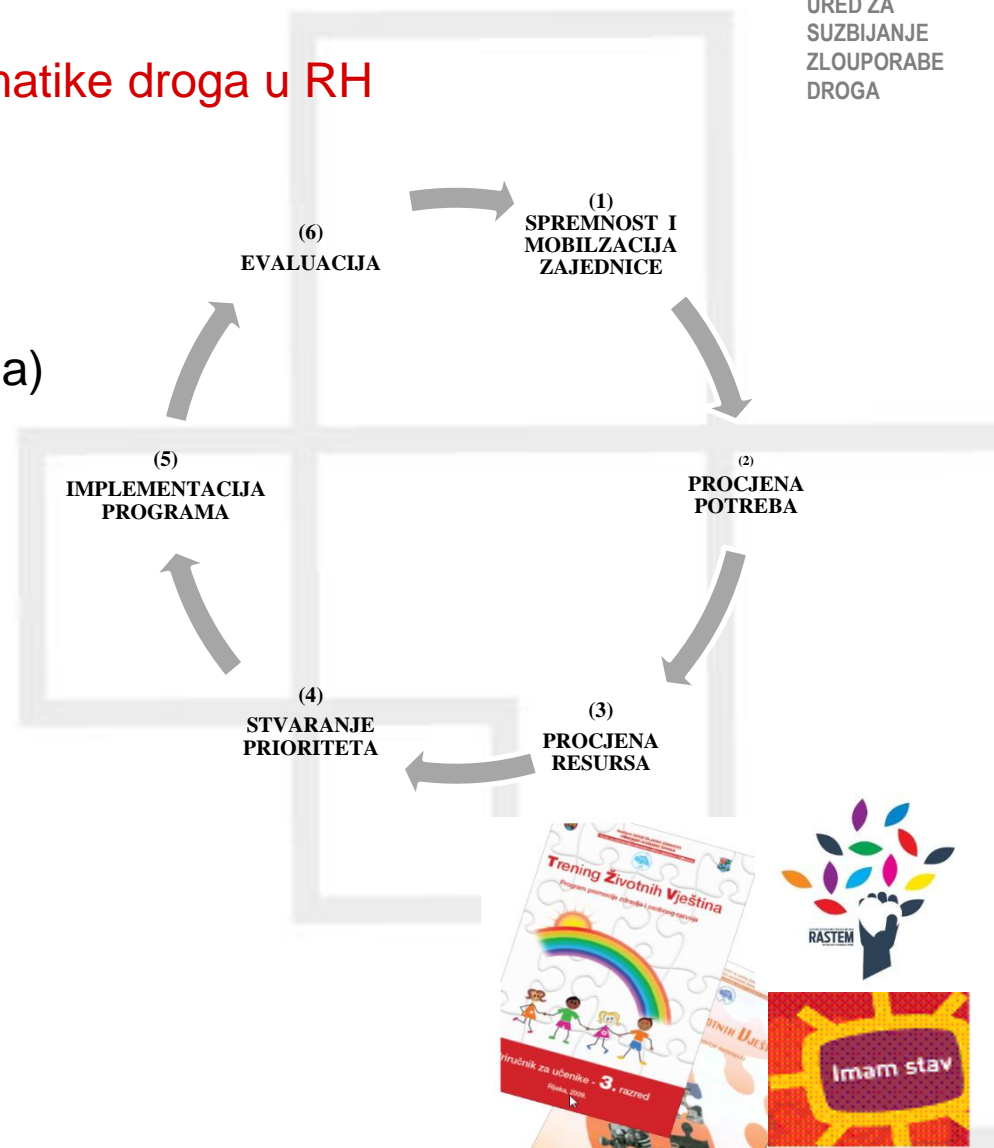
natike droga u RH

UREĐ ZA SUZBIJANJE ZLOUPORABE DROGA

a)

(1)
SPREMNOST I MOBILZACIJA ZAJEDNICE

(2)
PROCJENA POTREBA

(3)
PROCJENA RESURSA

(4)
STVARANJE PRIORITETA

(5)
IMPLEMENTACIJA PROGRAMA

(6)
EVALUACIJA

Trening Životnih Vještina
Program promocije zdravlja i osobnog razvoja

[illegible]riručnik za učenike - 3. razred
Rijeka, 2008.

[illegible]tnih Vješ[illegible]

RASTEM

Imam stav